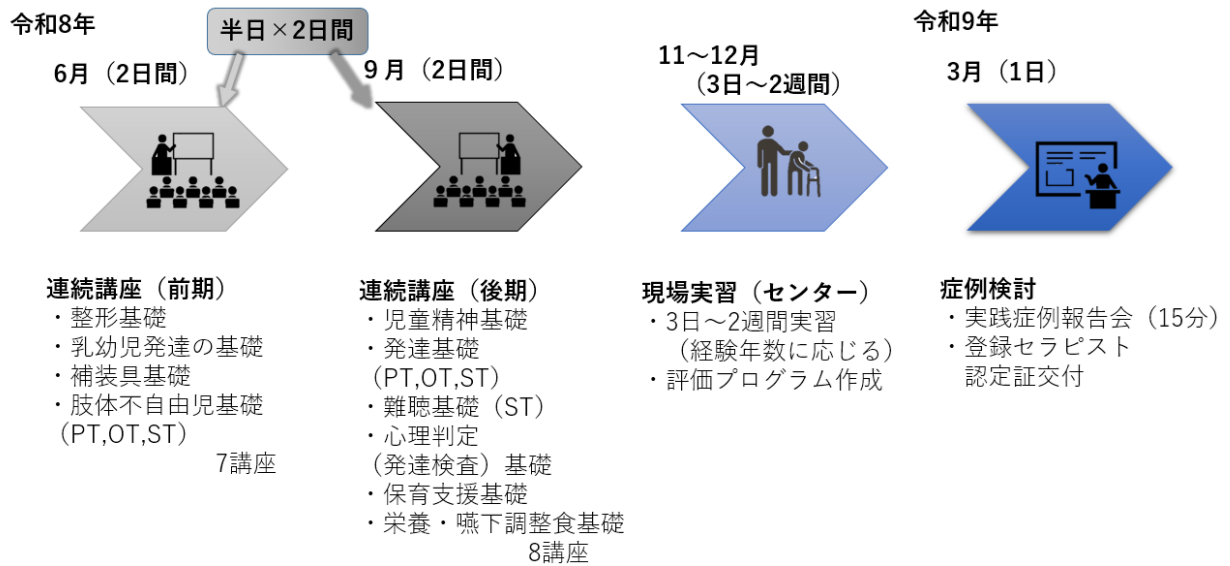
令和8年

半日×2日間

6月（2日間）

9月（2日間）

11～12月
（3日～2週間）

令和9年

3月（1日）

連続講座（前期）
・整形基礎
・乳幼児発達の基礎
・補装具基礎
・肢体不自由児基礎（PT,OT,ST）
7講座

連続講座（後期）
・児童精神基礎
・発達基礎（PT,OT,ST）
・難聴基礎（ST）
・心理判定（発達検査）基礎
・保育支援基礎
・栄養・嚥下調整食基礎
8講座

現場実習（センター）
・3日～2週間実習（経験年数に応じる）
・評価プログラム作成

症例検討
・実践症例報告会（15分）
・登録セラピスト認定証交付